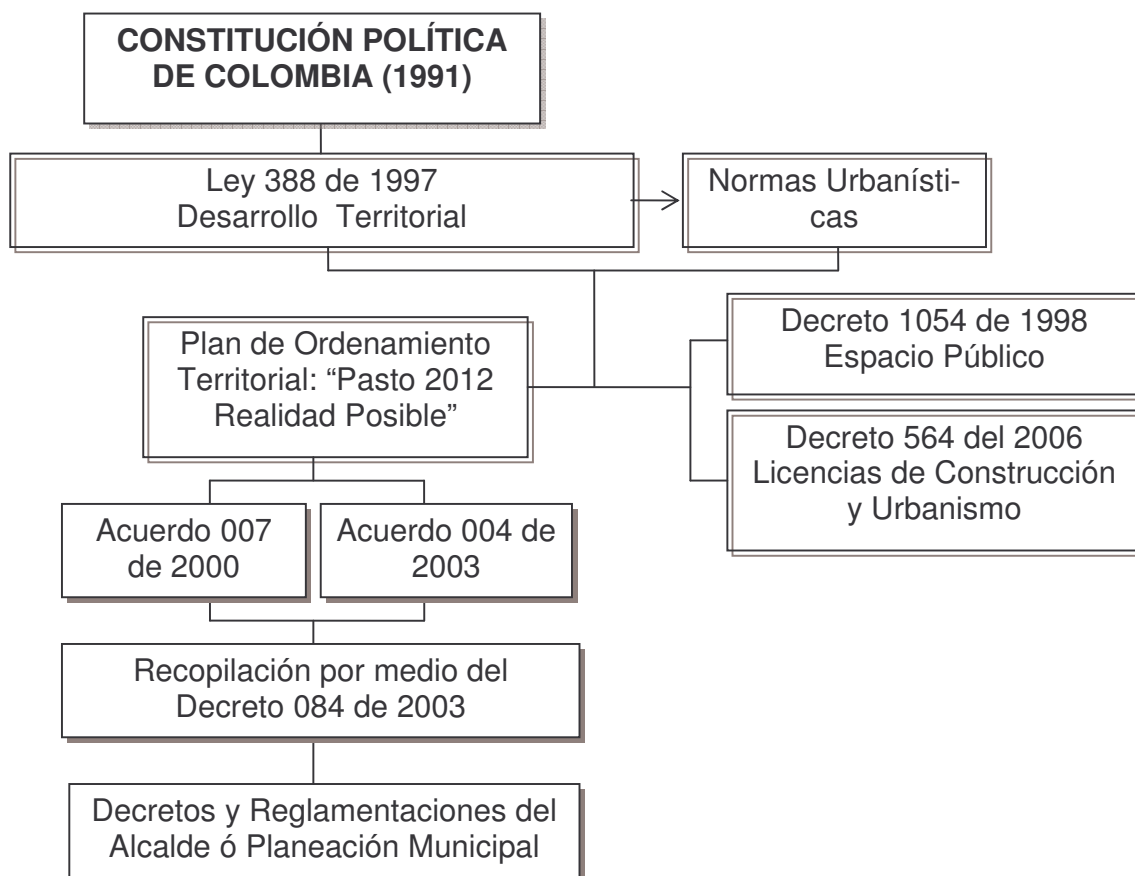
CONSTITUCIÓN POLÍTICA DE COLOMBIA (1991)

Ley 388 de 1997
Desarrollo Territorial

Normas Urbanísticas

Plan de Ordenamiento Territorial: "Pasto 2012 Realidad Posible"

Decreto 1054 de 1998
Espacio Público

Decreto 564 del 2006
Licencias de Construcción y Urbanismo

Acuerdo 007 de 2000

Acuerdo 004 de 2003

Recopilación por medio del Decreto 084 de 2003

Decretos y Reglamentaciones del Alcalde ó Planeación Municipal